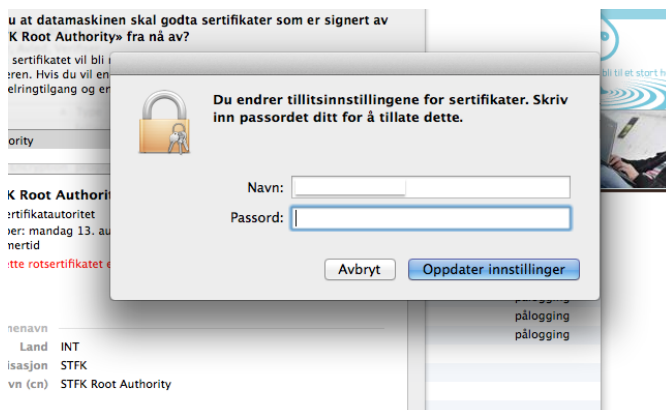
u at datamaskinen skal godta sertifikater som er signert av
K Root Authority» fra nå av?

sertifikatet vil bli
eren. Hvis du vil en
elringtilgang og er

ority

K Root Authorit
rtifikatautoritet
per: mandag 13. a
nertid
tte rotsertifikatet e

Du endrer tillitsinnstillingene for sertifikater. Skriv inn passordet ditt for å tillate dette.

Navn:
Passord:

Avbryt
Oppdater innstillinger

blii til et stort h

pålogging
pålogging
pålogging

enavn
Land INT
isasjon STFK
vn (cn) STFK Root Authority